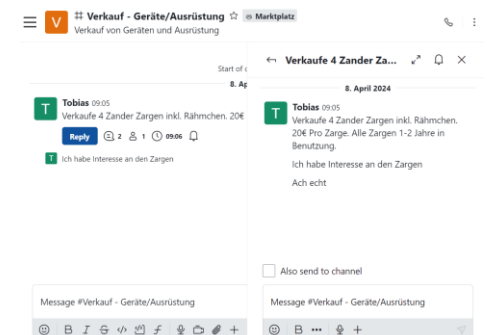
V # Verkauf - Geräte/Ausrüstung ☆ Marktplatz
Verkauf von Geräten und Ausrüstung

Start of

8. Ap

T Tobias 09:05
Verkaufe 4 Zander Zargen inkl. Rähmchen. 20€

Reply 2 1 09:06

T Ich habe Interesse an den Zargen

Message #Verkauf - Geräte/Ausrüstung

B I S

← Verkaufe 4 Zander Za...

8. April 2024

T Tobias 09:05
Verkaufe 4 Zander Zargen inkl. Rähmchen. 20€ Pro Zarge. Alle Zargen 1-2 Jahre in Benutzung.

Ich habe Interesse an den Zargen

Ach echt

Also send to channel

Message #Verkauf - Geräte/Ausrüstung

B